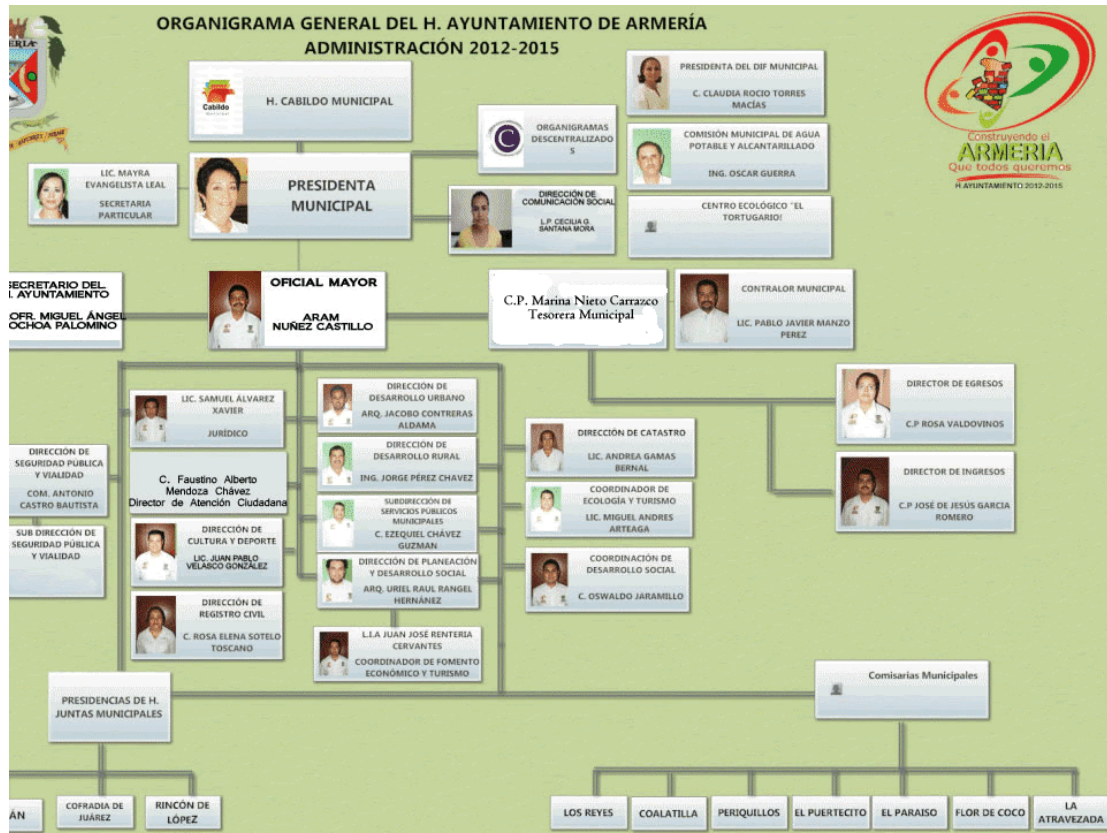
ORGANIGRAMA GENERAL DEL H. AYUNTAMIENTO DE ARMERÍA
ADMINISTRACIÓN 2012-2015

Construyendo el
ARMERIA
Que todos queremos
H. AYUNTAMIENTO 2012-2015

Cabildo

H. CABILDO MUNICIPAL

ORGANIGRAMAS DESCENTRALIZADOS

PRESIDENTA DEL DIF MUNICIPAL
C. CLAUDIA ROCIO TORRES MACÍAS

COMISIÓN MUNICIPAL DE AGUA POTABLE Y ALCANTARILLADO
ING. OSCAR GUERRA

CENTRO ECOLÓGICO "EL TORTUGARIO!

LIC. MAYRA EVANGELISTA LEAL
SECRETARIA PARTICULAR

PRESIDENTA MUNICIPAL

DIRECCIÓN DE COMUNICACIÓN SOCIAL
L.P. CECILIA G. SANTANA MORA

SECRETARIO DEL H. AYUNTAMIENTO
PROFR. MIGUEL ÁNGEL OCHOA PALOMINO

OFICIAL MAYOR
ARAM NUÑEZ CASTILLO

C.P. Marina Nieto Carrazco
Tesorera Municipal

CONTRALOR MUNICIPAL
LIC. PABLO JAVIER MANZO PEREZ

DIRECTOR DE EGRESOS
C.P ROSA VALDOVINOS

DIRECTOR DE INGRESOS
C.P JOSÉ DE JESÚS GARCIA ROMERO

LIC. SAMUEL ÁLVAREZ XAVIER
JURÍDICO

C. Faustino Alberto Mendoza Chávez
Director de Atención Ciudadana

DIRECCIÓN DE SEGURIDAD PÚBLICA Y VIALIDAD
COM. ANTONIO CASTRO BAUTISTA

SUB DIRECCIÓN DE SEGURIDAD PÚBLICA Y VIALIDAD

DIRECCIÓN DE CULTURA Y DEPORTE
LIC. JUAN PABLO VELASCO GONZÁLEZ

DIRECCIÓN DE REGISTRO CIVIL
C. ROSA ELENA SOTELO TOSCANO

DIRECCIÓN DE DESARROLLO URBANO
ARQ. JACOBO CONTRERAS ALDAMA

DIRECCIÓN DE DESARROLLO RURAL
ING. JORGE PÉREZ CHAVEZ

SUBDIRECCIÓN DE SERVICIOS PÚBLICOS MUNICIPALES
C. EZEQUIEL CHÁVEZ GUZMAN

DIRECCIÓN DE PLANEACIÓN Y DESARROLLO SOCIAL
ARQ. URIEL RAUL RANGEL HERNÁNEZ

L.I.A JUAN JOSÉ RENTERIA CERVANTES
COORDINADOR DE FOMENTO ECONÓMICO Y TURISMO

DIRECCIÓN DE CATASTRO
LIC. ANDREA GAMAS BERNAL

COORDINADOR DE ECOLOGÍA Y TURISMO
LIC. MIGUEL ANDRES ARTEAGA

COORDINACIÓN DE DESARROLLO SOCIAL
C. OSWALDO JARAMILLO

PRESIDENCIAS DE H. JUNTAS MUNICIPALES

Comisarias Municipales

ÁN | COFRADIA DE JUÁREZ | RINCÓN DE LÓPEZ

LOS REYES | COALATILLA | PERIQUILLOS | EL PUERTECITO | EL PARAISO | FLOR DE COCO | LA ATRAVEZADA